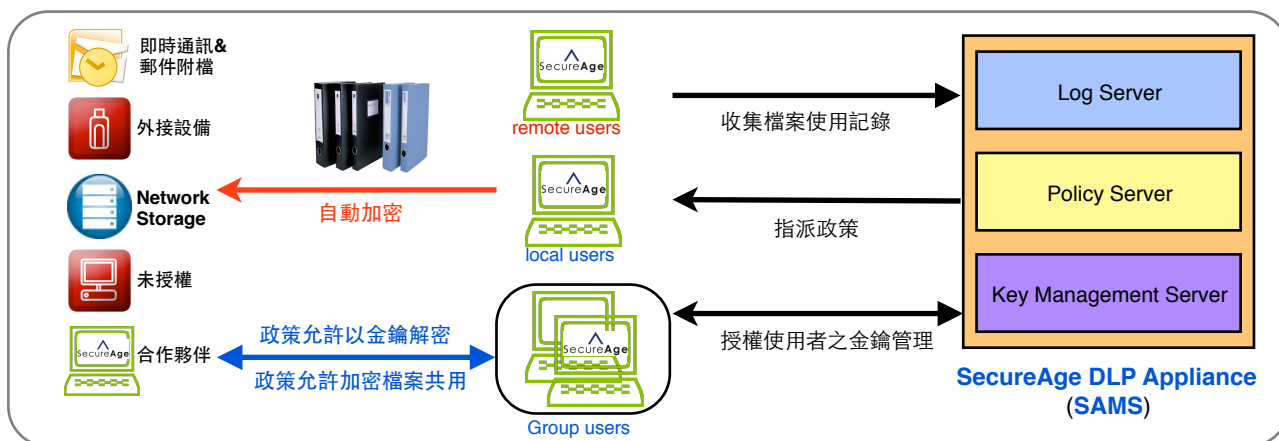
即時通訊&
郵件附檔

外接設備

Network Storage

未授權

SecureAge
合作夥伴

SecureAge
remote users

SecureAge
local users

自動加密

政策允許以金鑰解密

政策允許加密檔案共用

SecureAge
SecureAge
Group users

收集檔案使用記錄

指派政策

授權使用者之金鑰管理

Log Server

Policy Server

Key Management Server

SecureAge DLP Appliance
(SAMS)